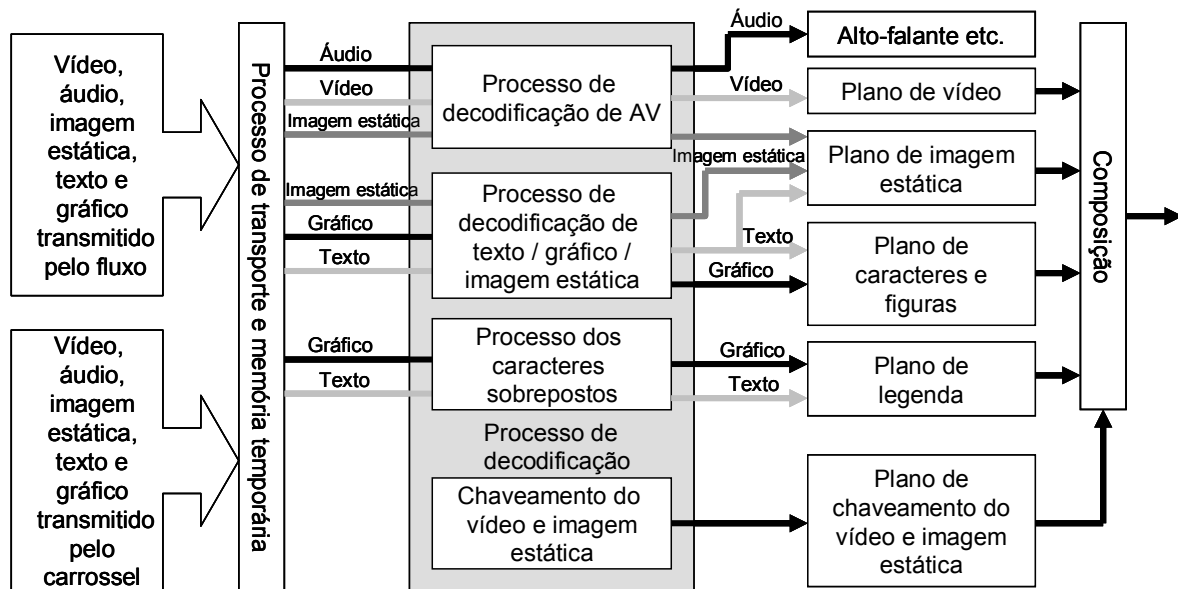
Vídeo, áudio, imagem estática, texto e gráfico transmitido pelo fluxo

Vídeo, áudio, imagem estática, texto e gráfico transmitido pelo carrossel

Processo de transporte e memória temporária

Áudio

Vídeo

Imagem estática

Processo de decodificação de AV

Imagem estática

Gráfico

Texto

Processo de decodificação de texto / gráfico / imagem estática

Gráfico

Texto

Processo dos caracteres sobrepostos

Processo de decodificação

Chaveamento do vídeo e imagem estática

Áudio

Alto-falante etc.

Vídeo

Plano de vídeo

Imagem estática

Plano de imagem estática

Texto

Gráfico

Plano de caracteres e figuras

Gráfico

Texto

Plano de legenda

Plano de chaveamento do vídeo e imagem estática

Composição